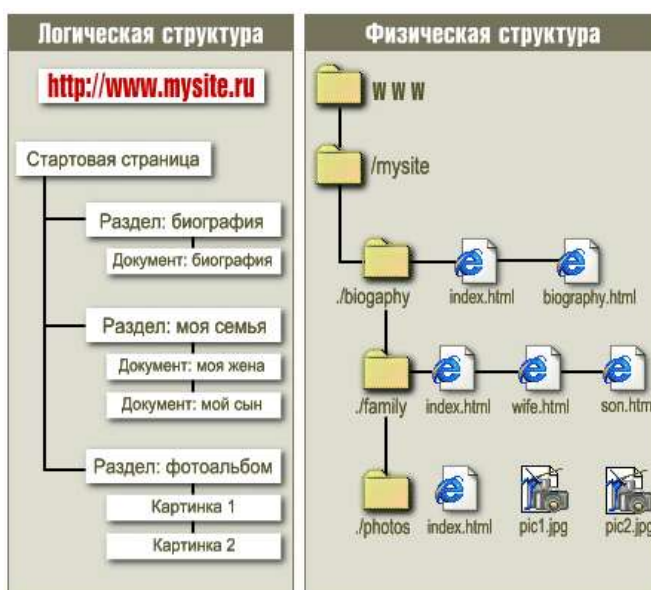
Логическая структура

http://www.mysite.ru

Стартовая страница

Раздел: биография

Документ: биография

Раздел: моя семья

Документ: моя жена

Документ: мой сын

Раздел: фотоальбом

Картинка 1

Картинка 2

Физическая структура

www

/mysite

./biogaphy

index.html

biography.html

./family

index.html

wife.html

son.htm

./photos

index.html

pic1.jpg

pic2.jpg